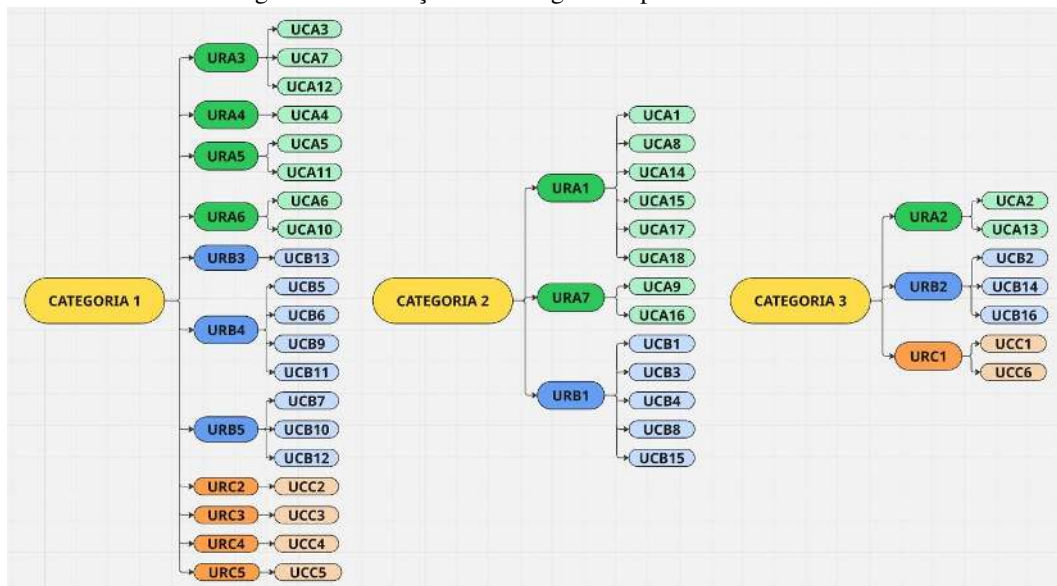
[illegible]

CATEGORIA 1

URA3
UCA3
UCA7
UCA12

URA4
UCA4

URA5
UCA5
UCA11

URA6
UCA6
UCA10

URB3
UCB13

URB4
UCB5
UCB6
UCB9
UCB11

URB5
UCB7
UCB10
UCB12

URC2
UCC2

URC3
UCC3

URC4
UCC4

URC5
UCC5

CATEGORIA 2

URA1
UCA1
UCA8
UCA14
UCA15
UCA17
UCA18

URA7
UCA9
UCA16

URB1
UCB1
UCB3
UCB4
UCB8
UCB15

CATEGORIA 3

URA2
UCA2
UCA13

URB2
UCB2
UCB14
UCB16

URC1
UCC1
UCC6